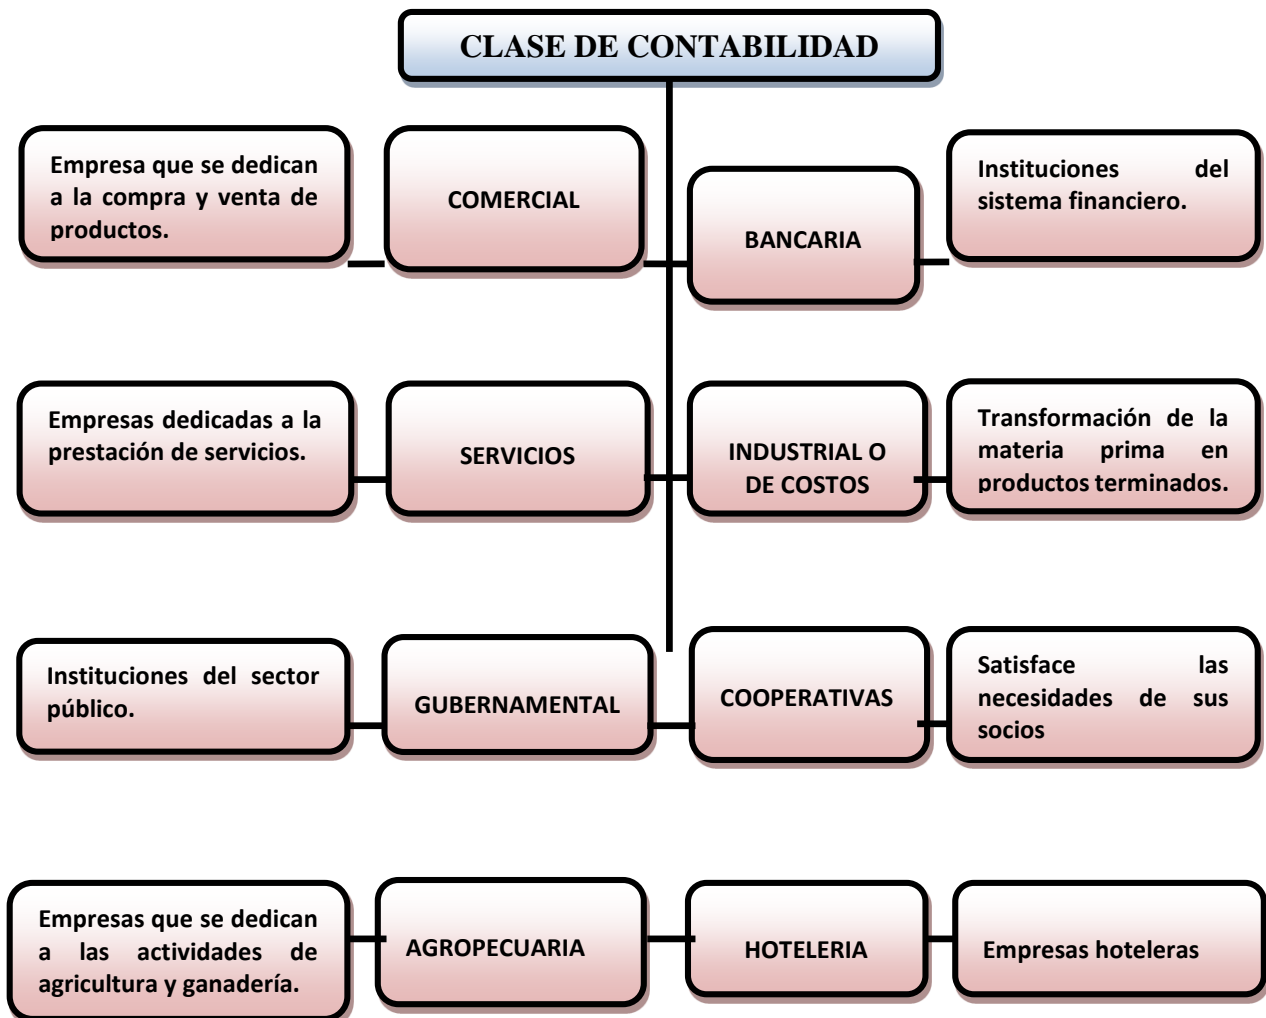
CLASE DE CONTABILIDAD

Empresa que se dedican a la compra y venta de productos.

COMERCIAL

BANCARIA

Instituciones del sistema financiero.

Empresas dedicadas a la prestación de servicios.

SERVICIOS

INDUSTRIAL O DE COSTOS

Transformación de la materia prima en productos terminados.

Instituciones del sector público.

GUBERNAMENTAL

COOPERATIVAS

Satisface las necesidades de sus socios

Empresas que se dedican a las actividades de agricultura y ganadería.

AGROPECUARIA

HOTELERIA

Empresas hoteleras